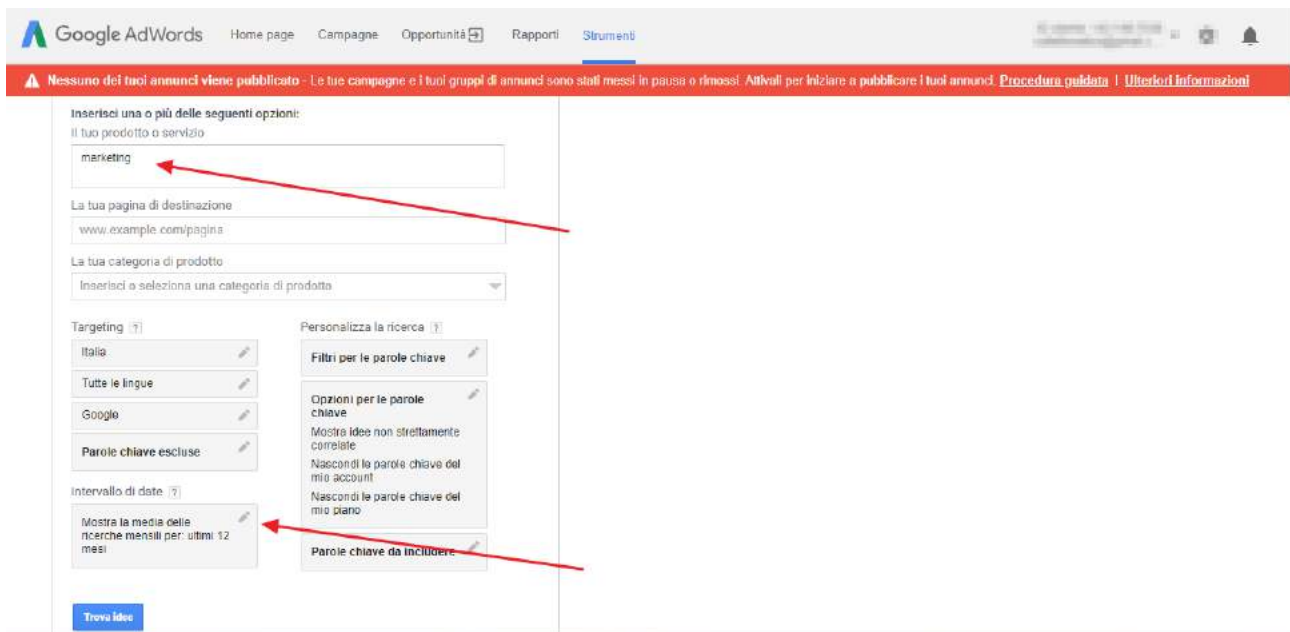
Google AdWords Home page Campagne Opportunità Rapporti Strumenti

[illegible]

Nessuno dei tuoi annunci viene pubblicato - Le tue campagne e i tuoi gruppi di annunci sono stati messi in pausa o rimossi. Attivali per iniziare a pubblicare i tuoi annunci. Procedura guidata | Ulteriori informazioni

Inserisci una o più delle seguenti opzioni:
Il tuo prodotto o servizio
marketing

La tua pagina di destinazione
www.example.com/pagina

La tua categoria di prodotto
Inserisci o seleziona una categoria di prodotto

Targeting ?
Italia
Tutte le lingue
Google
Parole chiave escluse

Intervallo di date ?
Mostra la media delle ricerche mensili per: ultimi 12 mesi

Personalizza la ricerca ?
Filtri per le parole chiave
Opzioni per le parole chiave
Mostra idee non strettamente correlate
Nascondi le parole chiave del mio account
Nascondi le parole chiave del mio piano
Parole chiave da includere

Trova idee